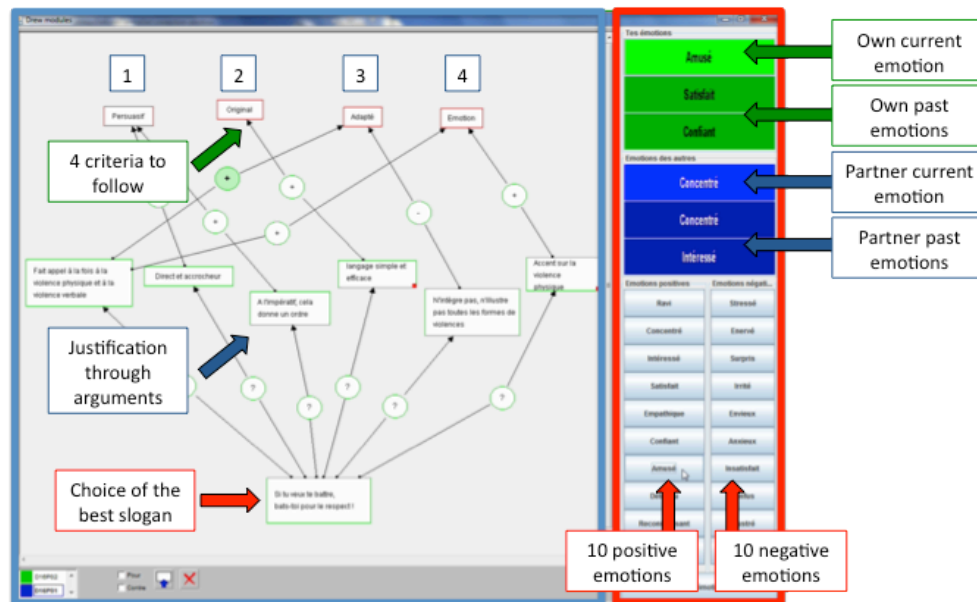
Drew modules

1
2
3
4

Persuasif
Original
Adapté
Emotion

4 criteria to follow

+
+
+
+
-
+

Fait appel à la fois à la violence physique et à la violence verbale
Direct et accrocheur
langage simple et efficace
Accent sur la violence physique
A l'impératif, cela donne un ordre
N'intègre pas, n'illustre pas toutes les formes de violences

Justification through arguments

?
?
?
?
?
?

Choice of the best slogan

Si tu veux te battre, bats-toi pour le respect !

Pour
Contre

Tes émotions
Amusé
Satisfait
Confiant

Own current emotion
Own past emotions

Emotions des autres
Concentré
Concentré
Intéressé

Partner current emotion
Partner past emotions

Emotions positives
Emotions négati...

| Ravi | Stressé |
|---|---|
| Concentré | Enervé |
| Intéressé | Surpris |
| Satisfait | Irrité |
| Empathique | Envieux |
| Confiant | Anxieux |
| Amusé | Insatisfait |
| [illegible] | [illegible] |
| Reconn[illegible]ant | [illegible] |

10 positive emotions
10 negative emotions